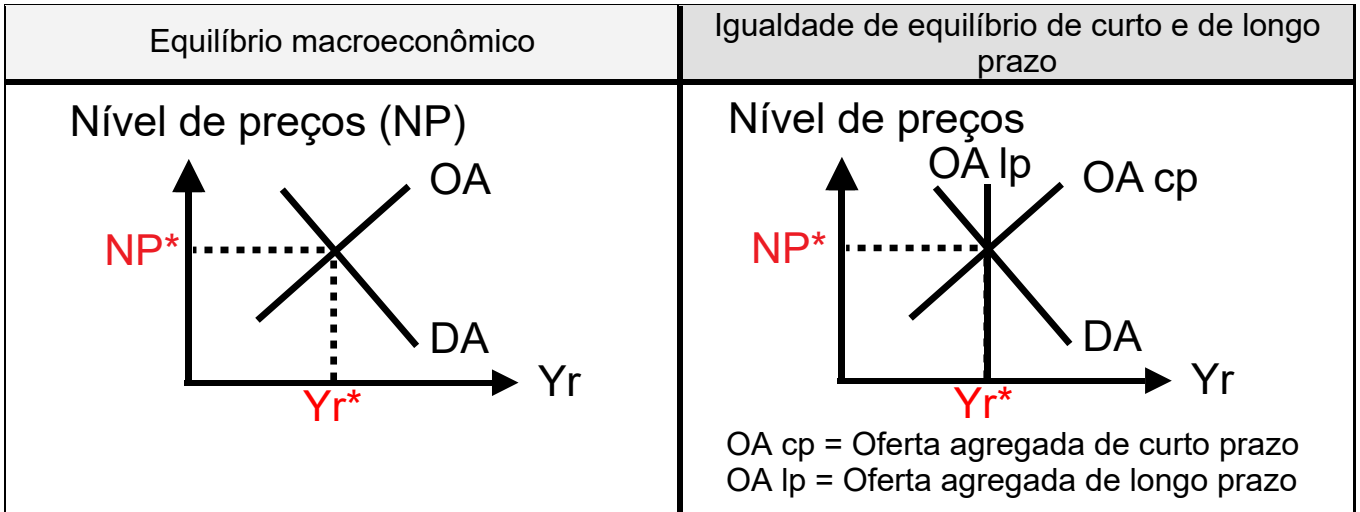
| Equilíbrio macroeconômico | Igualdade de equilíbrio de curto e de longo prazo |
|---|---|
| Nível de preços (NP) OA NP* DA Yr Yr* | Nível de preços OA lp OA cp NP* DA Yr Yr* OA cp = Oferta agregada de curto prazo OA lp = Oferta agregada de longo prazo |